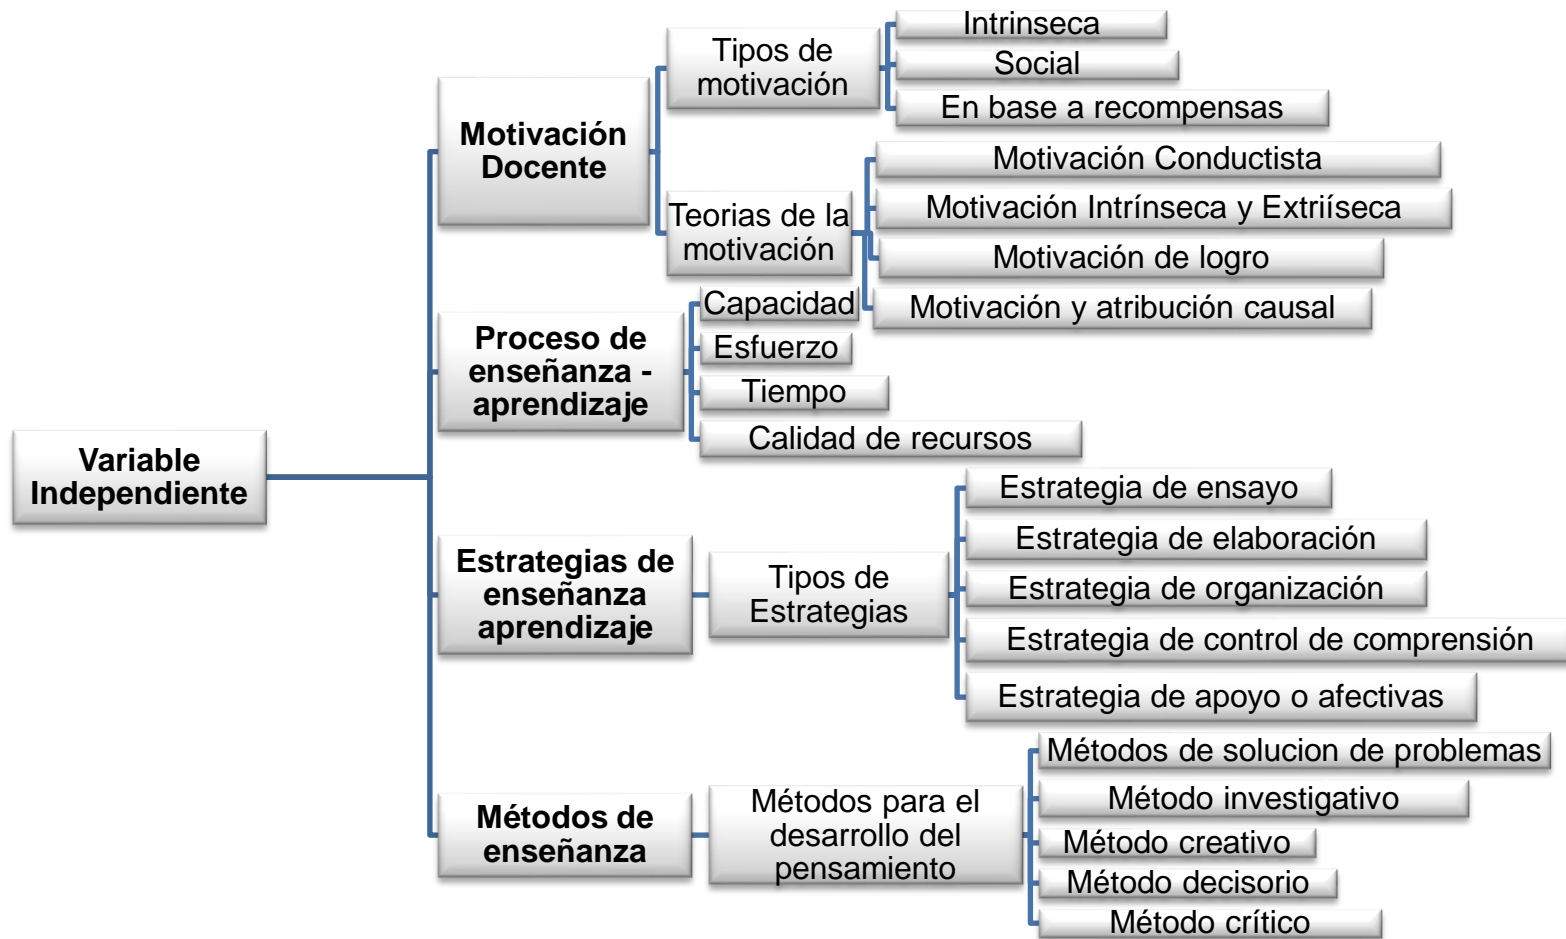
Variable Independiente

Motivación Docente

Tipos de motivación

Intrinseca

Social

En base a recompensas

Teorias de la motivación

Motivación Conductista

Motivación Intrínseca y Extriíseca

Motivación de logro

Motivación y atribución causal

Proceso de enseñanza - aprendizaje

Capacidad

Esfuerzo

Tiempo

Calidad de recursos

Estrategias de enseñanza aprendizaje

Tipos de Estrategias

Estrategia de ensayo

Estrategia de elaboración

Estrategia de organización

Estrategia de control de comprensión

Estrategia de apoyo o afectivas

Métodos de enseñanza

Métodos para el desarrollo del pensamiento

Métodos de solucion de problemas

Método investigativo

Método creativo

Método decisorio

Método crítico